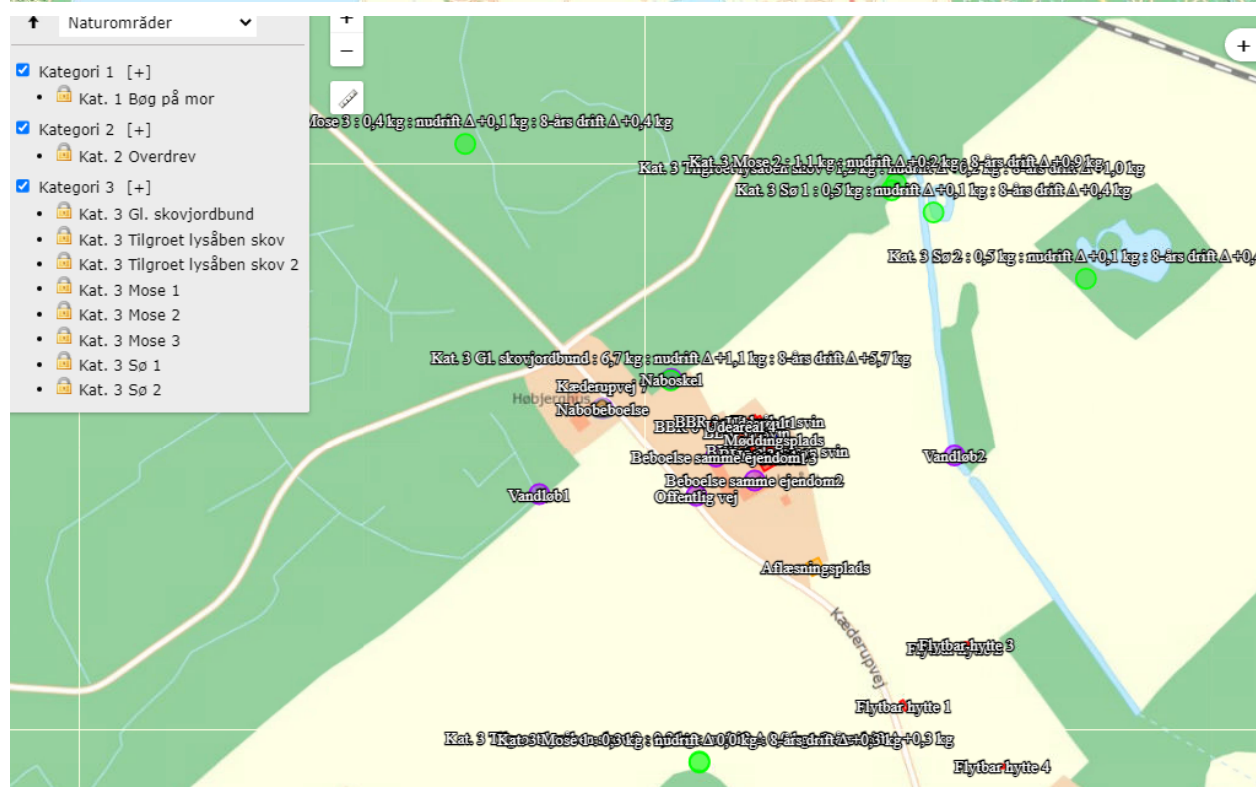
Naturområder

Kategori 1 [+]
- Kat. 1 Bøg på mor

Kategori 2 [+]
- Kat. 2 Overdrev

Kategori 3 [+]
- Kat. 3 Gl. skovjordbund
- Kat. 3 Tilgroet lysåben skov
- Kat. 3 Tilgroet lysåben skov 2
- Kat. 3 Mose 1
- Kat. 3 Mose 2
- Kat. 3 Mose 3
- Kat. 3 Sø 1
- Kat. 3 Sø 2

+
−
+

Mose 3 : 0,4 kg : nudrift Δ +0,1 kg : 8-års drift Δ +0,4 kg
Kat. 3 Mose 2 : 1,1 kg : nudrift Δ +0,2 kg : 8-års drift Δ +0,9 kg
Kat. 3 Tilgroet lysåben skov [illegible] kg : nudrift Δ +0,2 kg : 8-års drift Δ +1,0 kg
Kat. 3 Sø 1 : 0,5 kg : nudrift Δ +0,1 kg : 8-års drift Δ +0,4 kg
Kat. 3 Sø 2 : 0,5 kg : nudrift Δ +0,1 kg : 8-års drift Δ +0,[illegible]
Kat. 3 Gl. skovjordbund : 6,7 kg : nudrift Δ +1,1 kg : 8-års drift Δ +5,7 kg
Kæderupvej
Naboskel
Højbjerghus
Nabobeboelse
BBR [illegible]
Udeareal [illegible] svin
Møddingsplads
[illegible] svin
Beboelse samme ejendom 3
Vandløb2
Beboelse samme ejendom2
Vandløb1
Offentlig vej
Aflæsningsplads
Kæderupvej
Flytbar hytte 3
Flytbar hytte 1
Kat. 3 T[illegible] Mose 1 : 0,3 kg : nudrift Δ 0,0 kg : 8-års drift Δ +0,3 kg +0,3 kg
Flytbar hytte 4